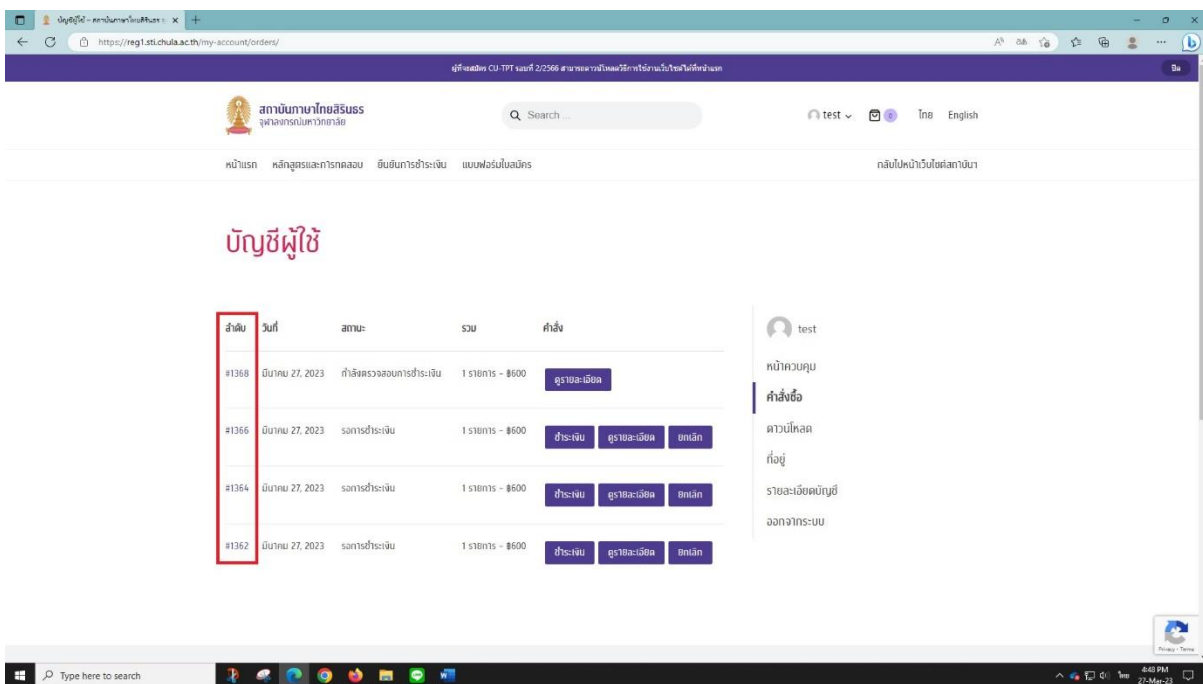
บัญชีผู้ใช้ – สถาบันภาษาไทยสิรินธร ×

https://reg1.sti.chula.ac.th/my-account/orders/

ผู้ที่จะสมัคร CU-TPT รอบที่ 2/2566 สามารถดาวน์โหลดวิธีการใช้งานเว็บไซต์ได้ที่หน้าแรก

ปิด

สถาบันภาษาไทยสิรินธร
จุฬาลงกรณ์มหาวิทยาลัย

Search ...

test

0

ไทย English

หน้าแรก หลักสูตรและการทดสอบ ยืนยันการชำระเงิน แบบฟอร์มใบสมัคร

กลับไปหน้าเว็บไซต์สถาบันฯ

บัญชีผู้ใช้

| ลำดับ | วันที่ | สถานะ | รวม | คำสั่ง |
|---|---|---|---|---|
| #1368 | มีนาคม 27, 2023 | กำลังตรวจสอบการชำระเงิน | 1 รายการ - ฿600 | ดูรายละเอียด |
| #1366 | มีนาคม 27, 2023 | รอการชำระเงิน | 1 รายการ - ฿600 | ชำระเงิน ดูรายละเอียด ยกเลิก |
| #1364 | มีนาคม 27, 2023 | รอการชำระเงิน | 1 รายการ - ฿600 | ชำระเงิน ดูรายละเอียด ยกเลิก |
| #1362 | มีนาคม 27, 2023 | รอการชำระเงิน | 1 รายการ - ฿600 | ชำระเงิน ดูรายละเอียด ยกเลิก |

test

หน้าควบคุม

คำสั่งซื้อ

ดาวน์โหลด

ที่อยู่

รายละเอียดบัญชี

ออกจากระบบ

Privacy - Terms

Type here to search

4:48 PM
27-Mar-23